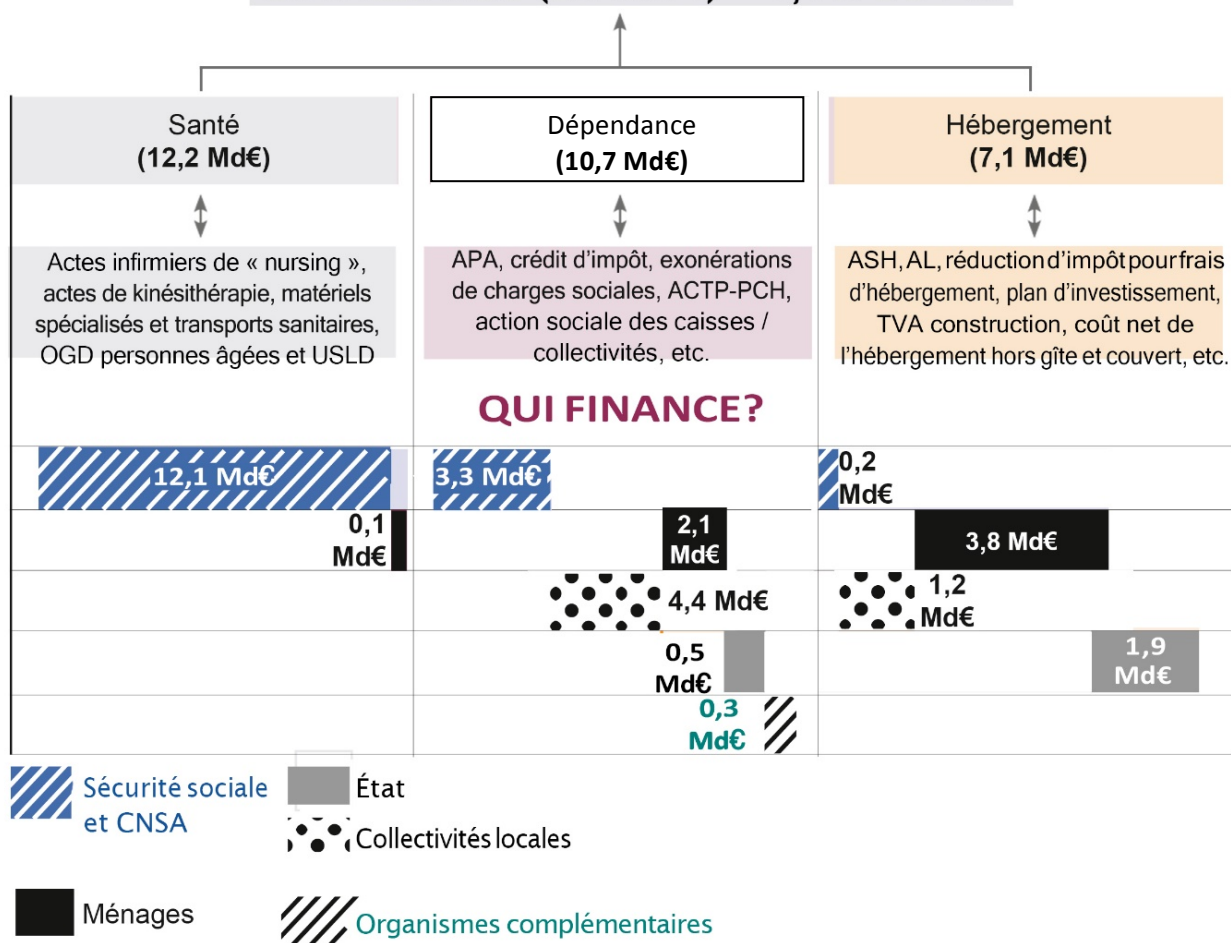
Santé
(12,2 Md€)

Dépendance
(10,7 Md€)

Hébergement
(7,1 Md€)

Actes infirmiers de « nursing », actes de kinésithérapie, matériels spécialisés et transports sanitaires, OGD personnes âgées et USLD

APA, crédit d'impôt, exonérations de charges sociales, ACTP-PCH, action sociale des caisses / collectivités, etc.

ASH, AL, réduction d'impôt pour frais d'hébergement, plan d'investissement, TVA construction, coût net de l'hébergement hors gîte et couvert, etc.

QUI FINANCE?

12,1 Md€

3,3 Md€

0,2 Md€

0,1 Md€

2,1 Md€

3,8 Md€

4,4 Md€

1,2 Md€

0,5 Md€

1,9 Md€

0,3 Md€

Sécurité sociale et CNSA

État

Collectivités locales

Ménages

Organismes complémentaires